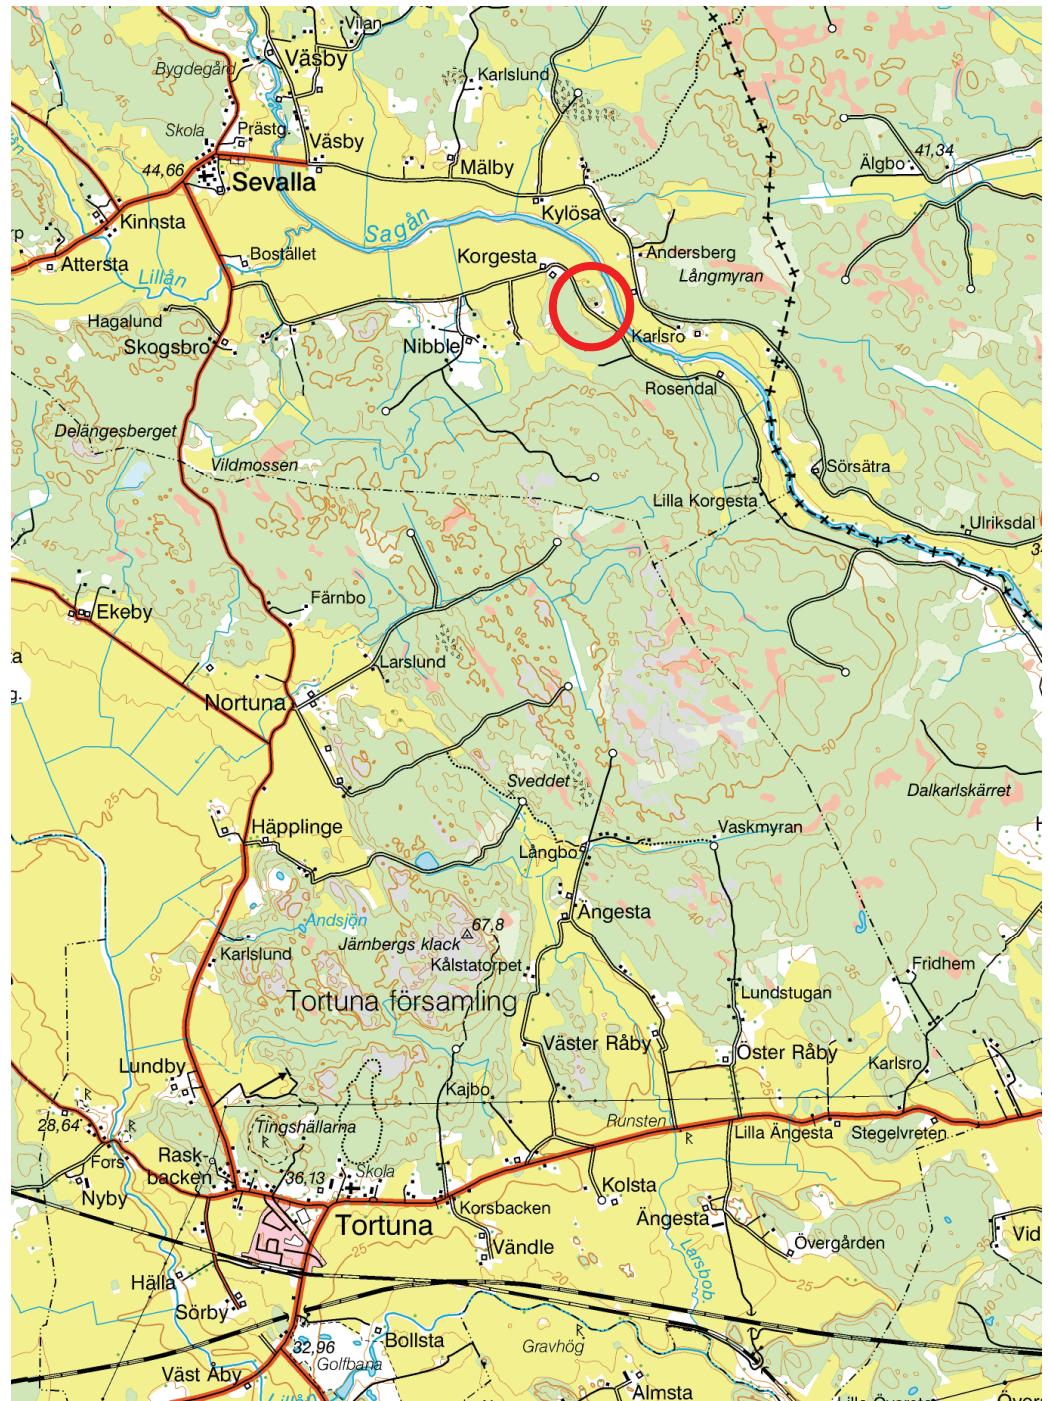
Vilan
Väsby
Bygdegård
Karlslund
Skola
Prästg.
Väsby
44,66
Sevalla
Mälby
Älgbo
41,34
Kinnsta
Kylösa
Sagån
Attersta
Lillån
Boställett
Korgesta
Andersberg
Långmyran
Hagalund
Skogsbro
Nibble
Karlsro
Rosendal
Delängesberget
Vildmossen
Sörsätra
Lilla Korgesta
Ulriksdal
Ekeby
Färnbo
Larslund
Nortuna
Sveddet
Dalkarlskärret
Häpplinge
Vaskmyran
Långbo
Ängesta
Andsjön
67,8
Järnbergs klack
Karlslund
Kålstatorpet
Fridhem
Tortuna församling
Lundstugan
Väster Råby
Öster Råby
Lundby
Karlsro
Kajbo
28,64
Tingshällarna
Runsten
Lilla Ängesta
Stegelvreten
Fors
Rask-backen
36,13
Skola
Nyby
Kolsta
Tortuna
Korsbacken
Ängesta
Vändle
Övergården
Vid
Hälla
Larsbo
Sörby
Bollsta
32,96
Golfbana
Gravhög
Väst Aby
Almsta